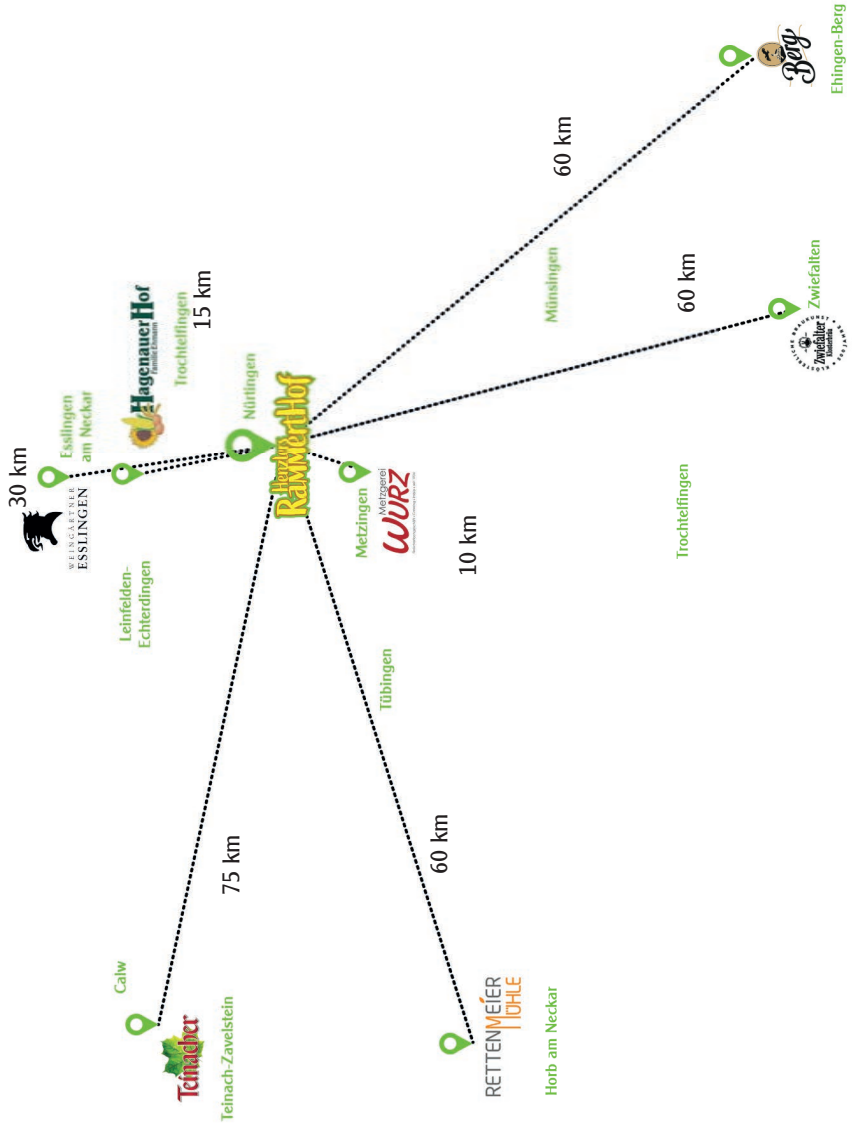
Berg
Ehingen-Berg
60 km
Zwiefalten
Zwiefalter Klosterbräu
60 km
Münsingen
HagenauerHof
Familie Ehmann
15 km
Trochtelfingen
Nürtingen
Herzogs RammertHof
Esslingen am Neckar
30 km
Weingärtner Esslingen
Leinfelden-Echterdingen
Metzingen
Metzgerei Wurz
10 km
Trochtelfingen
Tübingen
60 km
75 km
Calw
Teinacher
Teinach-Zavelstein
RETTENMEIER MÜHLE
Horb am Neckar